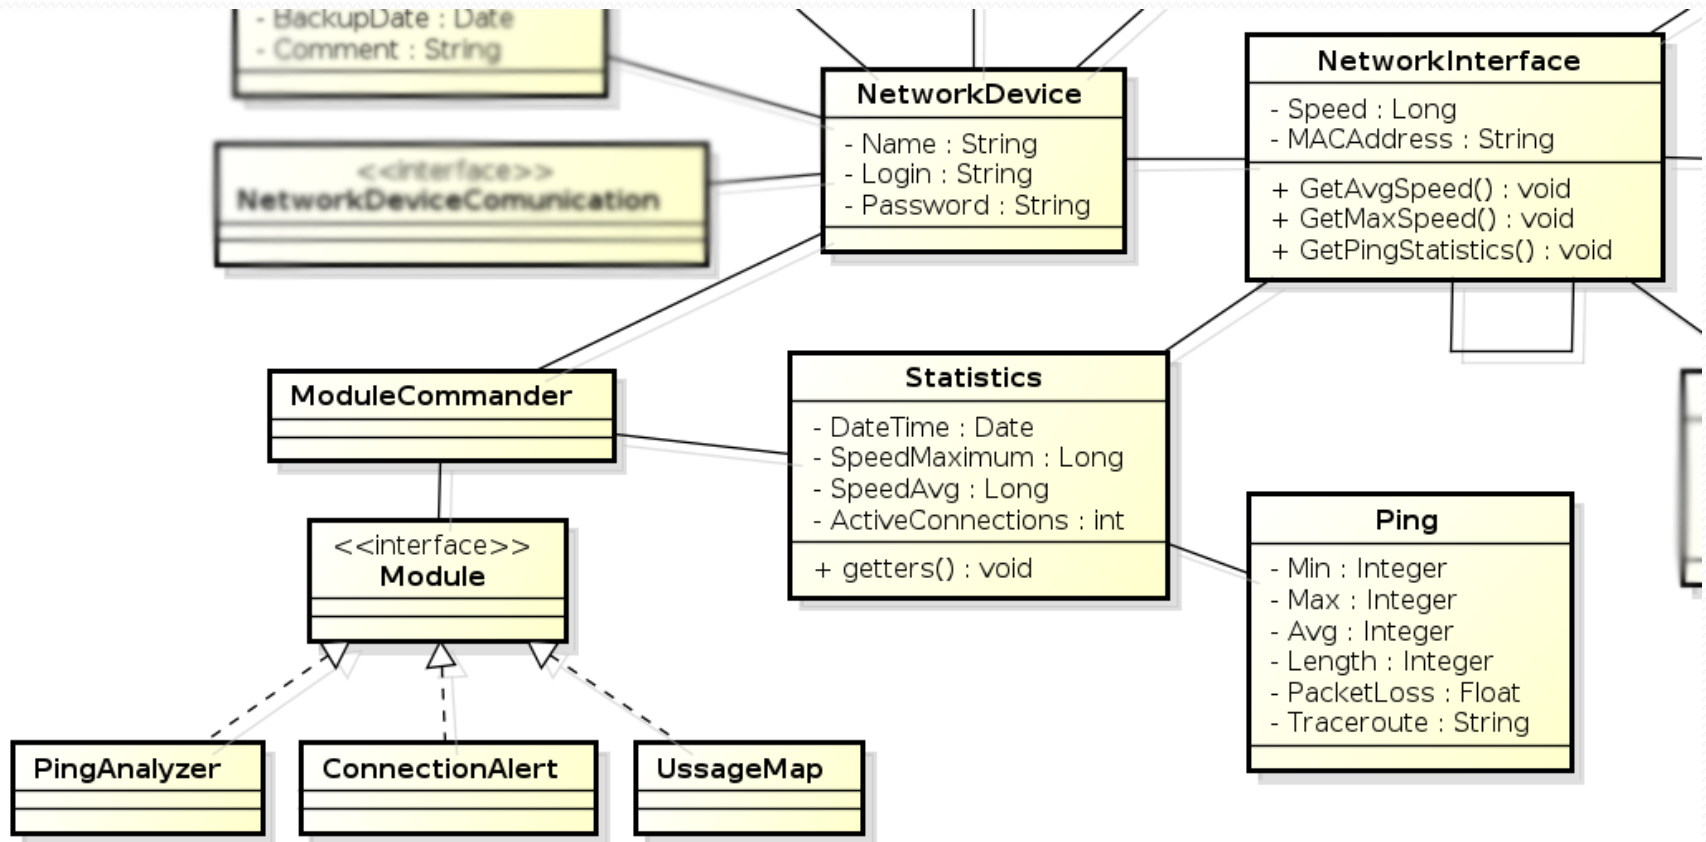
- BackupDate : Date
- Comment : String

<<interface>>
NetworkDeviceComunication

NetworkDevice
- Name : String
- Login : String
- Password : String

NetworkInterface
- Speed : Long
- MACAddress : String
+ GetAvgSpeed() : void
+ GetMaxSpeed() : void
+ GetPingStatistics() : void

ModuleCommander

Statistics
- DateTime : Date
- SpeedMaximum : Long
- SpeedAvg : Long
- ActiveConnections : int
+ getters() : void

<<interface>>
Module

Ping
- Min : Integer
- Max : Integer
- Avg : Integer
- Length : Integer
- PacketLoss : Float
- Traceroute : String

PingAnalyzer

ConnectionAlert

UssageMap